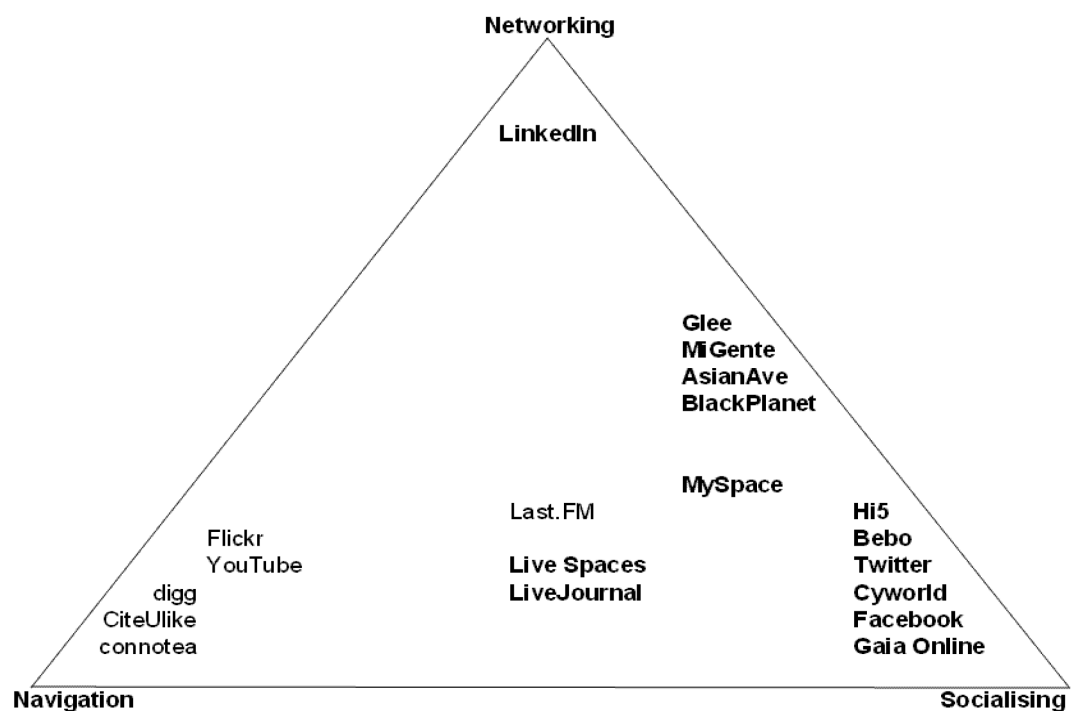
Networking

LinkedIn

Glee
MiGente
AsianAve
BlackPlanet

MySpace

Last.FM

Flickr
YouTube

Live Spaces
LiveJournal

Hi5
Bebo
Twitter
Cyworld
Facebook
Gaia Online

digg
CiteUlike
connotea

Navigation

Socialising